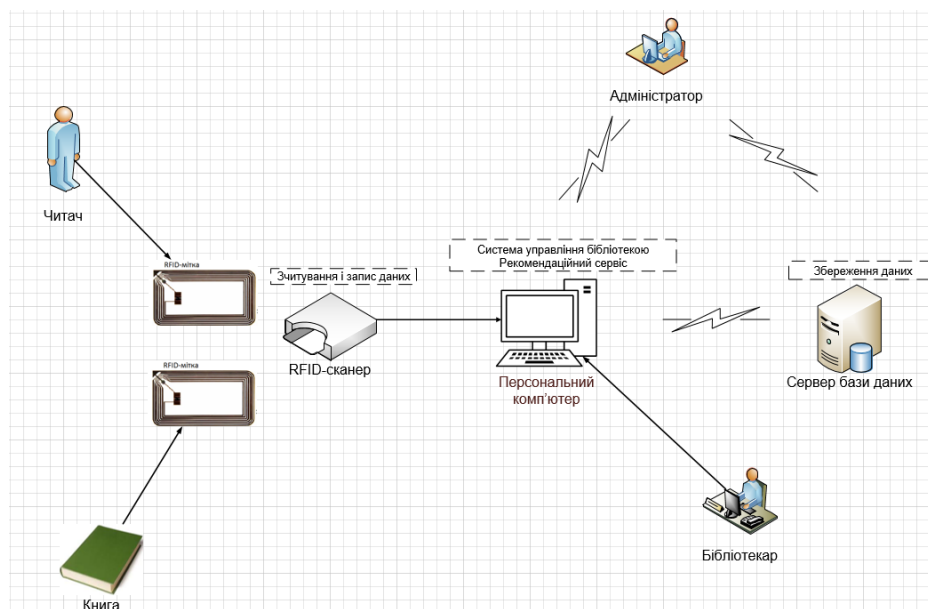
Адміністратор

Читач

RFID-мітка

Зчитування і запис даних

Система управління бібліотекою
Рекомендаційний сервіс

Збереження даних

RFID-мітка

RFID-сканер

Персональний комп'ютер

Сервер бази даних

Бібліотекар

Книга